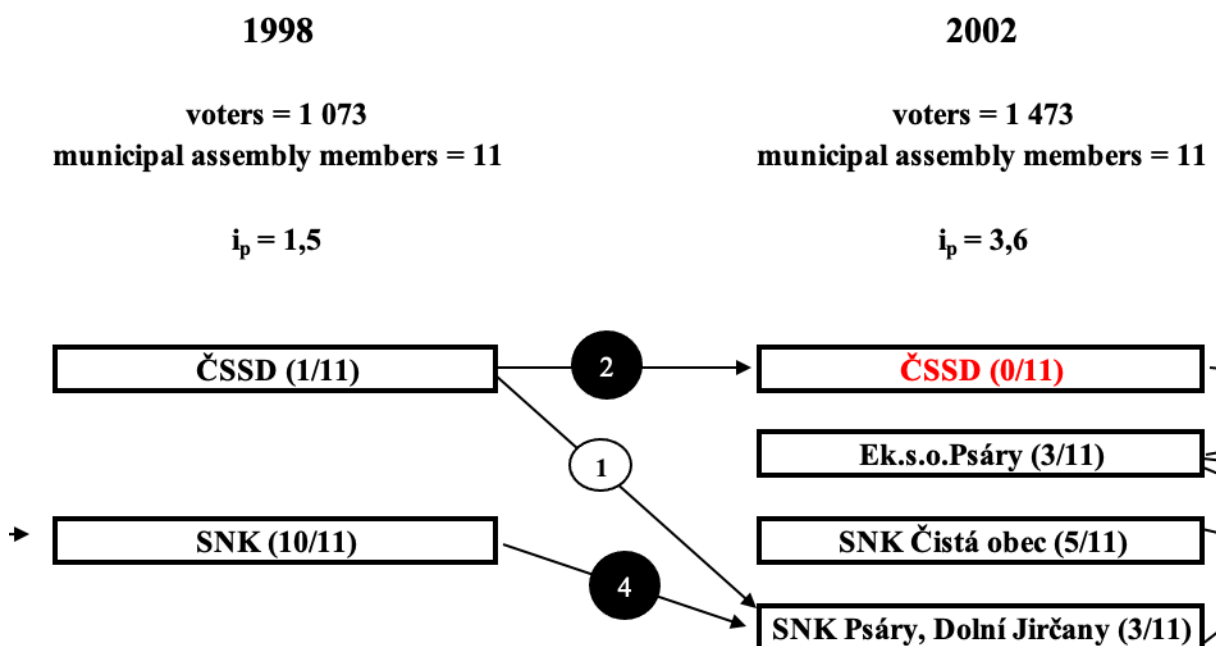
1998

voters = 1 073
municipal assembly members = 11

$i_p$ = 1,5

ČSSD (1/11)

SNK (10/11)

2002

voters = 1 473
municipal assembly members = 11

$i_p$ = 3,6

ČSSD (0/11)

Ek.s.o.Psáry (3/11)

SNK Čistá obec (5/11)

SNK Psáry, Dolní Jirčany (3/11)

2

1

4